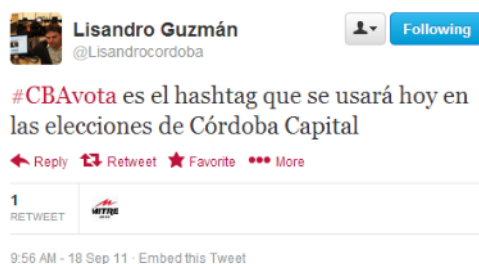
Lisandro Guzmán
@Lisandrocordoba

Following

#CBAvota es el hashtag que se usará hoy en las elecciones de Córdoba Capital

Reply Retweet Favorite More

1
RETWEET

MITRE

9:56 AM - 18 Sep 11 · Embed this Tweet